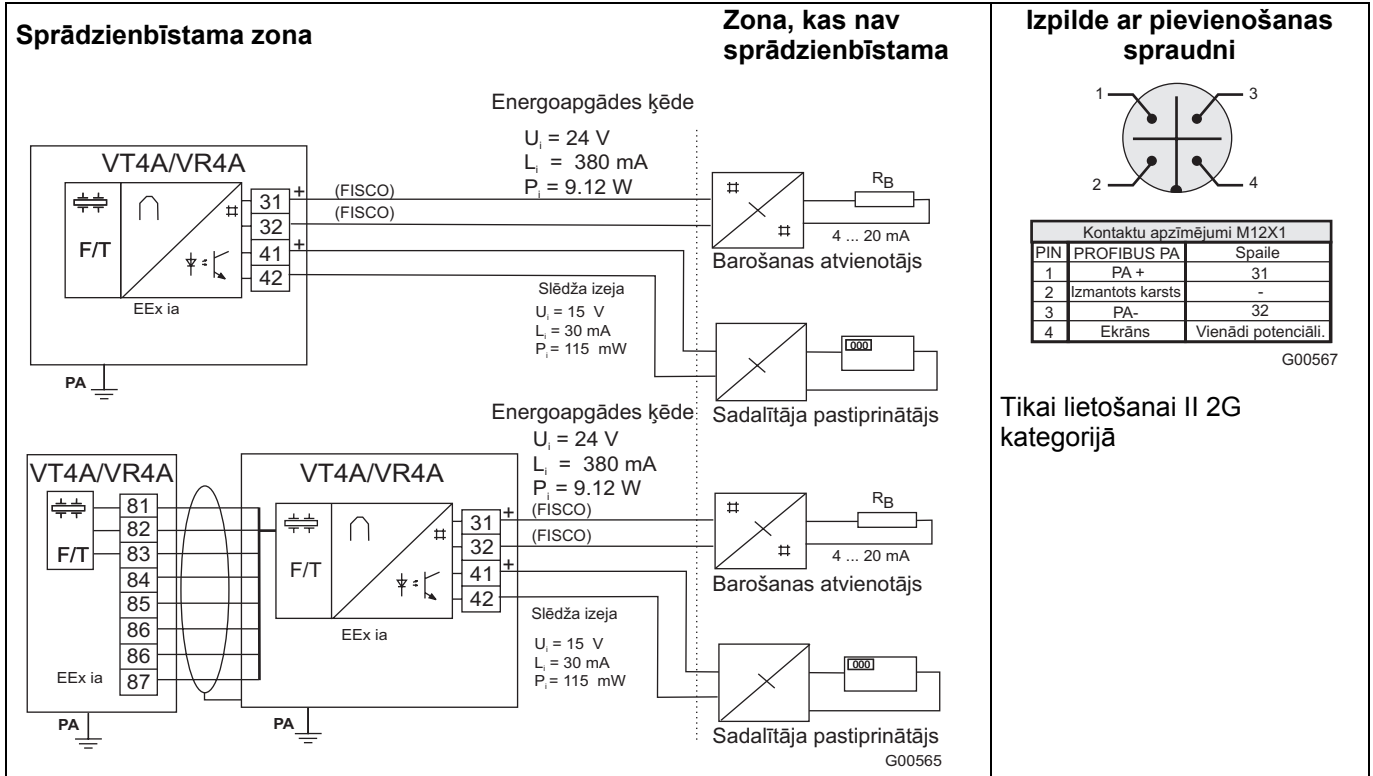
Sprādzienbīstama zona

Zona, kas nav sprādzienbīstama

Izpilde ar pievienošanas spraudni

Energoapgādes ķēde
$U_i$ = 24 V
$L_i$ = 380 mA
$P_i$ = 9.12 W

VT4A/VR4A
F/T
31 +
32
41 +
42
(FISCO)
(FISCO)
EEx ia
PA

$R_B$
4 ... 20 mA
Barošanas atvienotājs

Slēdža izeja
$U_i$ = 15 V
$L_i$ = 30 mA
$P_i$ = 115 mW

000
Sadalītāja pastiprinātājs

1
2
3
4

| Kontaktu apzīmējumi M12X1 | | |
|---|---|---|
| PIN | PROFIBUS PA | Spaile |
| 1 | PA + | 31 |
| 2 | Izmantots karsts | - |
| 3 | PA- | 32 |
| 4 | Ekrāns | Vienādi potenciāli. |

G00567

Tikai lietošanai II 2G kategorijā

Energoapgādes ķēde
$U_i$ = 24 V
$L_i$ = 380 mA
$P_i$ = 9.12 W

VT4A/VR4A
F/T
81
82
83
84
85
86
86
87
EEx ia
PA

VT4A/VR4A
F/T
31 +
32
41 +
42
(FISCO)
(FISCO)
EEx ia
PA

$R_B$
4 ... 20 mA
Barošanas atvienotājs

Slēdža izeja
$U_i$ = 15 V
$L_i$ = 30 mA
$P_i$ = 115 mW

000
Sadalītāja pastiprinātājs
G00565